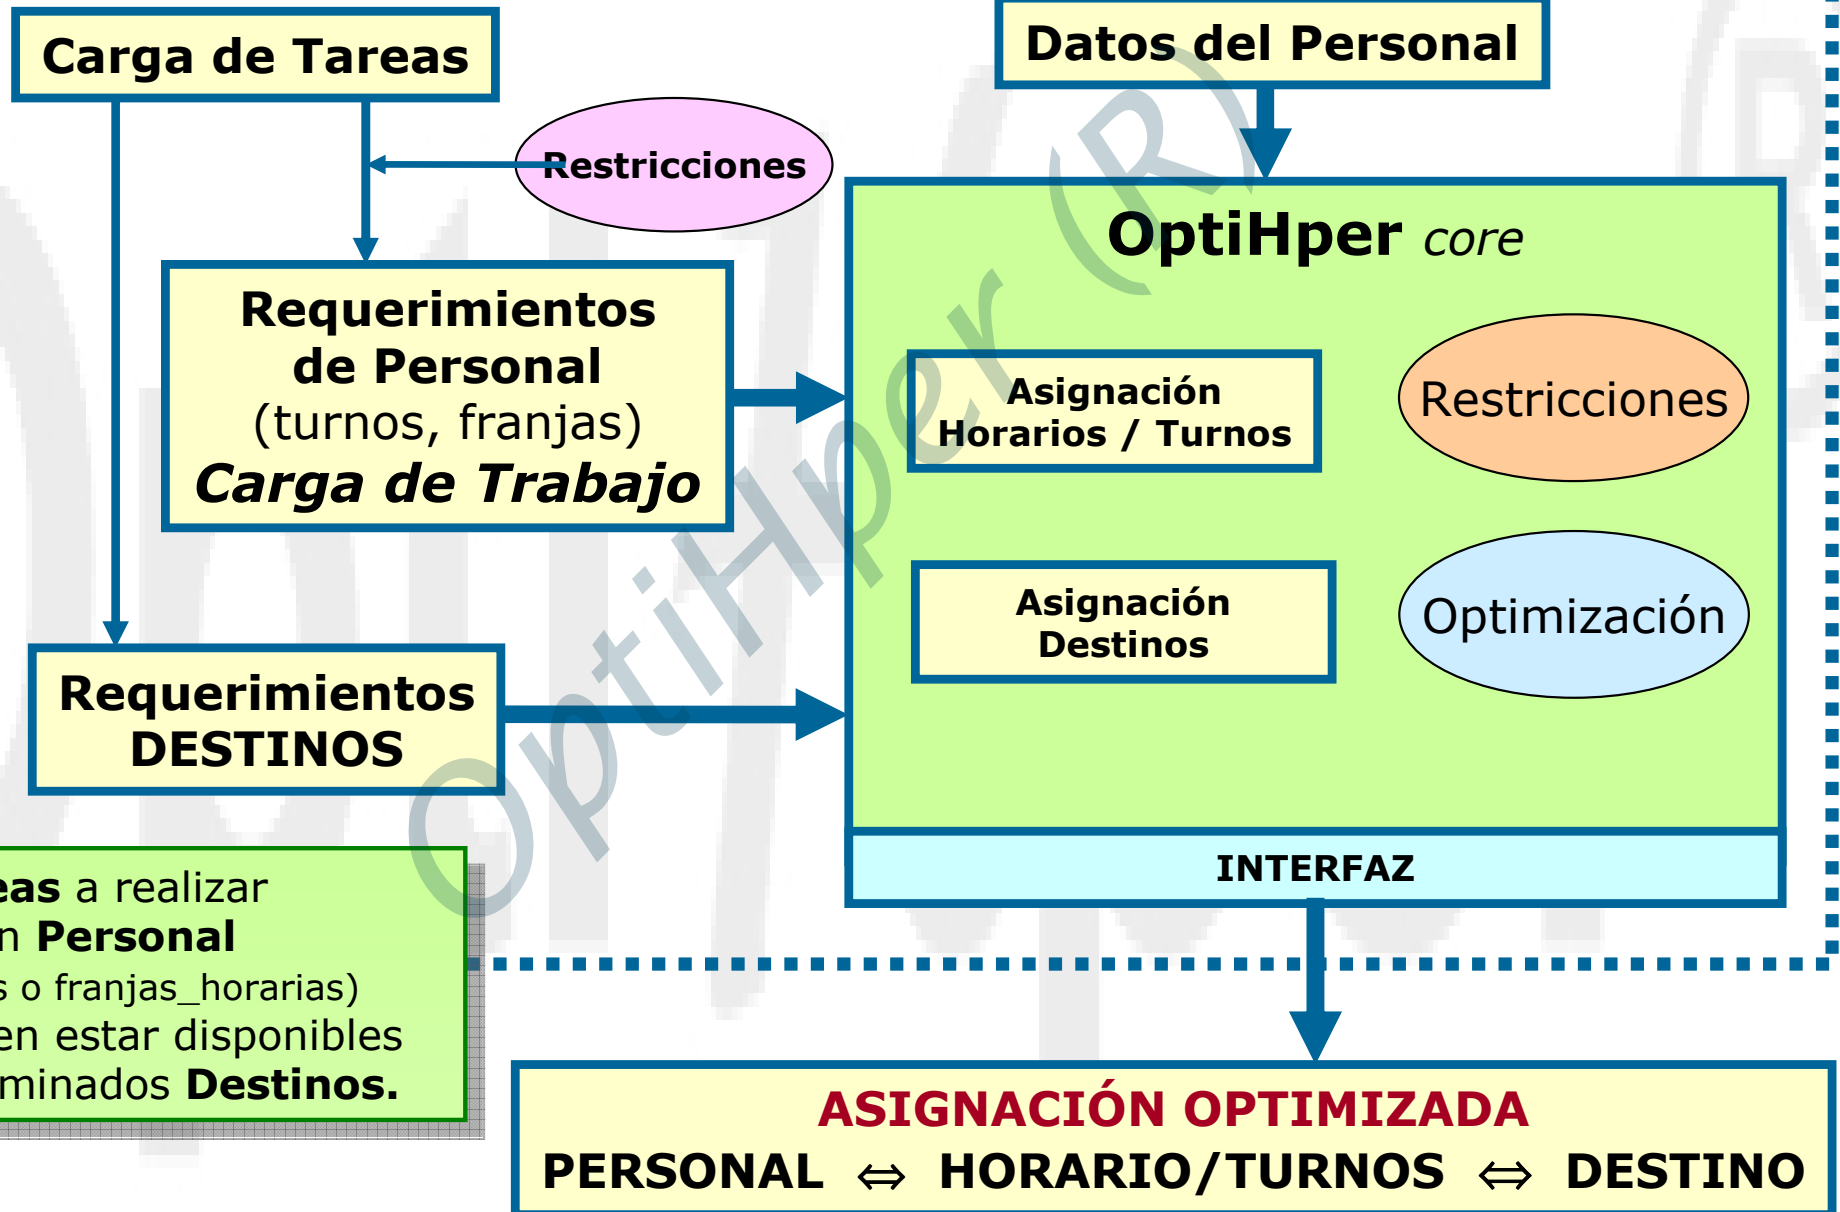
Carga de Tareas

Datos del Personal

Restricciones

OptiHper core

Requerimientos de Personal (turnos, franjas) Carga de Trabajo

Asignación Horarios / Turnos

Restricciones

Asignación Destinos

Optimización

Requerimientos DESTINOS

INTERFAZ

eas a realizar
n Personal
s o franjas_horarias)
en estar disponibles
minados Destinos.

ASIGNACIÓN OPTIMIZADA
PERSONAL $\Leftrightarrow$ HORARIO/TURNOS $\Leftrightarrow$ DESTINO

OptiHper (R)